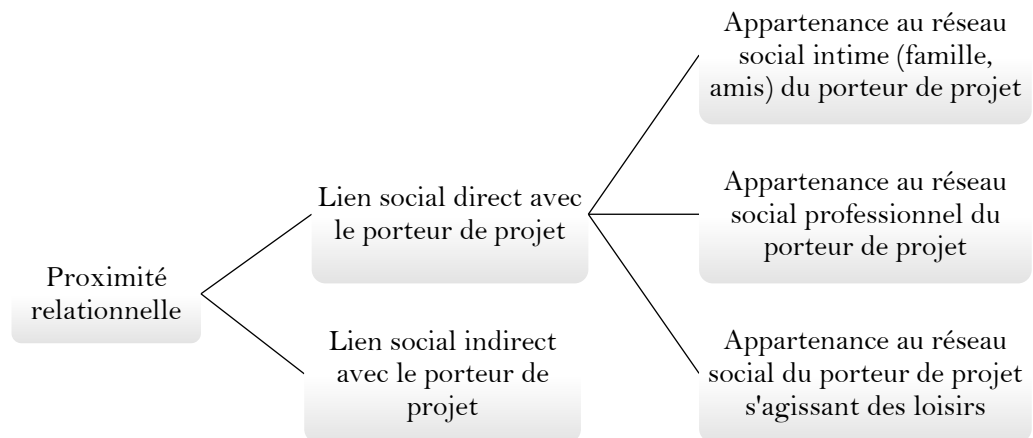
Proximité relationnelle

Lien social direct avec le porteur de projet

Lien social indirect avec le porteur de projet

Appartenance au réseau social intime (famille, amis) du porteur de projet

Appartenance au réseau social professionnel du porteur de projet

Appartenance au réseau social du porteur de projet s'agissant des loisirs